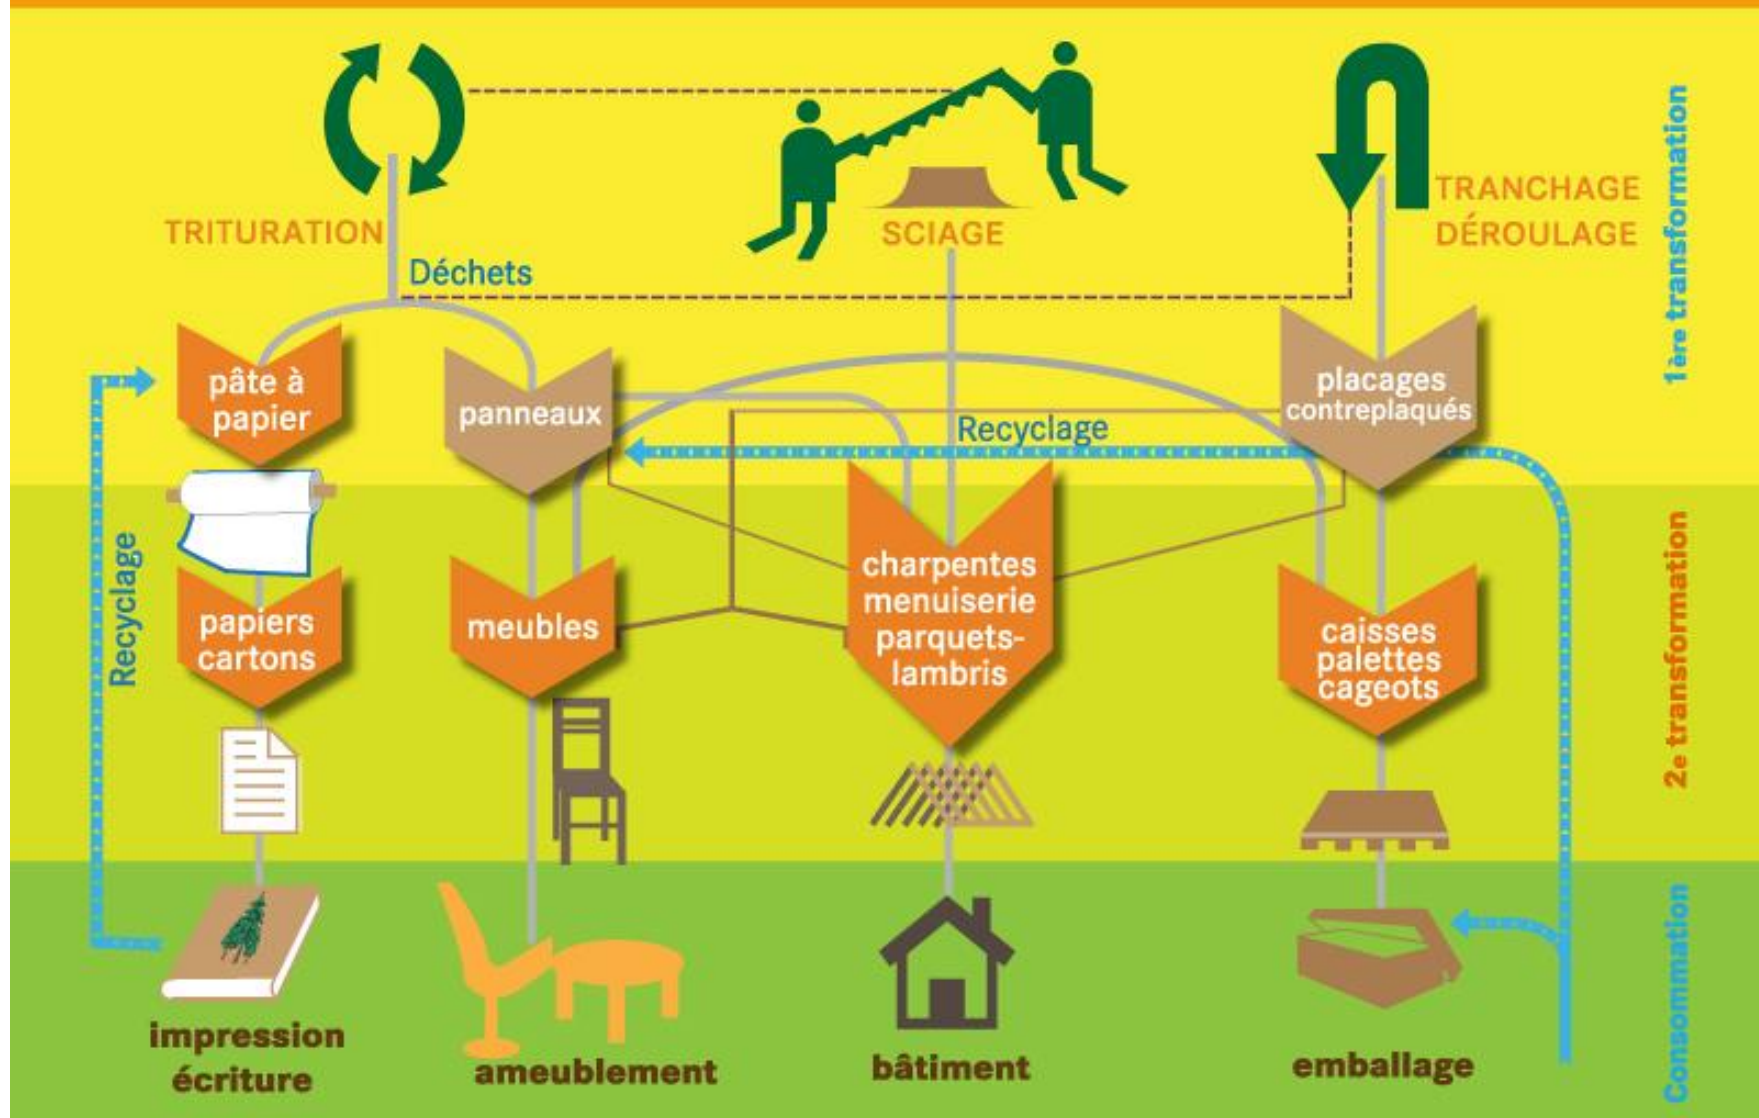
TRITURATION

SCIAGE

TRANCHAGE
DÉROULAGE

1ère transformation

Déchets

pâte à papier

panneaux

placages contreplaqués

Recyclage

Recyclage

papiers cartons

meubles

charpentes menuiserie parquets-lambris

caisses palettes cageots

2e transformation

Consommation

impression écriture

ameublement

bâtiment

emballage